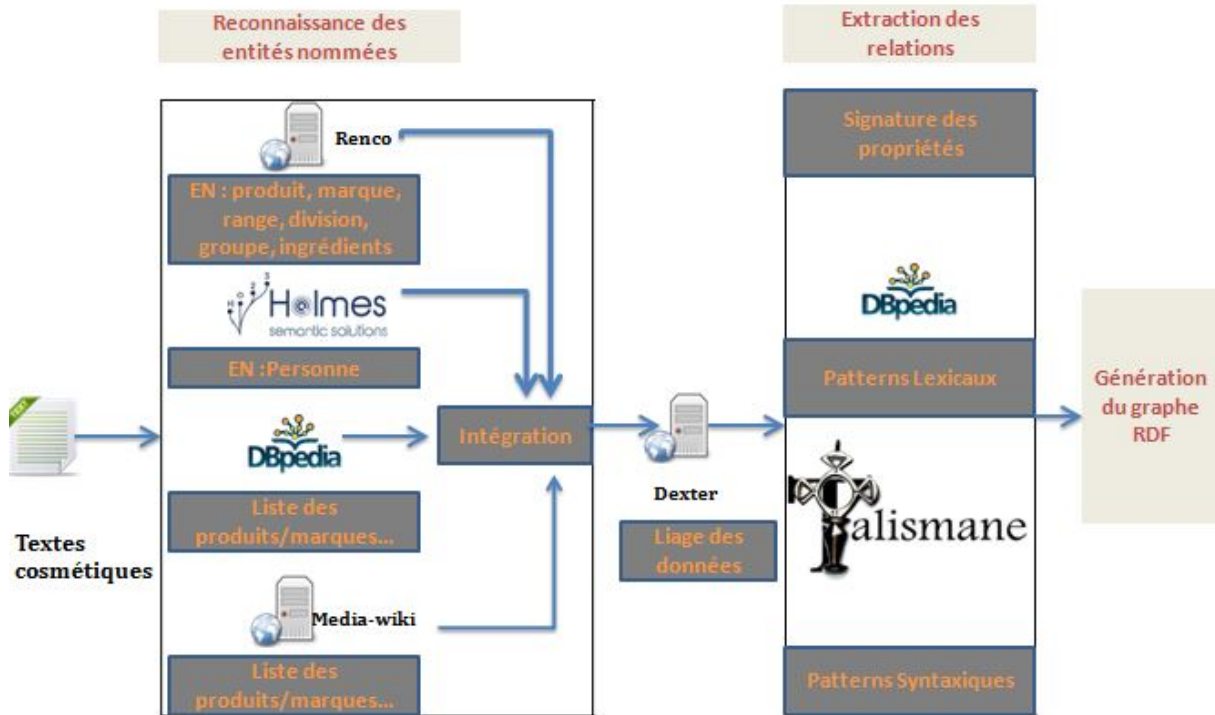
Reconnaissance des entités nommées

Extraction des relations

Renco

EN : produit, marque, range, division, groupe, ingrédients

Holmes
semantic solutions

EN :Personne

DBpedia

Intégration

Liste des produits/marques...

Media-wiki

Liste des produits/marques...

TEXT

Textes cosmétiques

Dexter

Liage des données

Signature des propriétés

DBpedia

Patterns Lexicaux

Talismane

Patterns Syntaxiques

Génération du graphe RDF